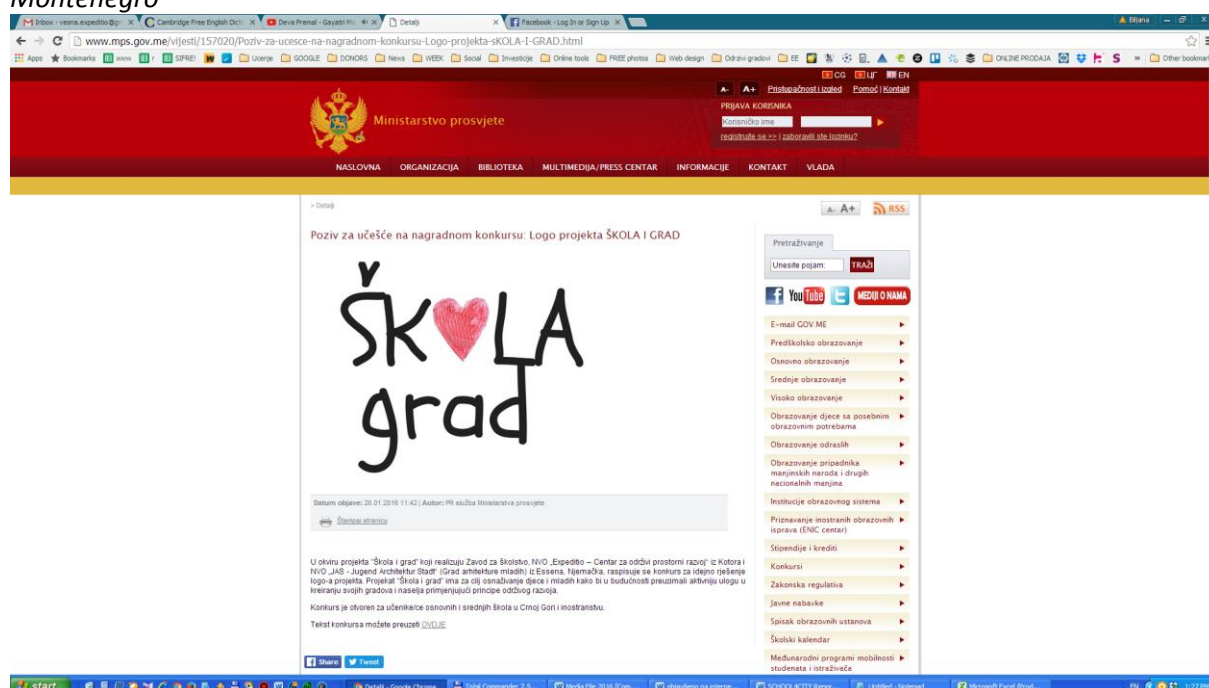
Montenegro

Inbox - vesna.expeditio@gm | Cambridge Free English Dict | Deva Premal - Gayatri Ma | Detalji | Facebook - Log In or Sign Up

www.mps.gov.me/vijesti/157020/Poziv-za-ucesce-na-nagradnom-konkursu-Logo-projekta-sKOLA-I-GRAD.html

Apps Bookmarks www SIPRE! Ucenje GOOGLE DONORS News WEEK Social Investicije Online tools FREE photos Web design Održivi gradovi EE ONLINE PRODAJA Other bookmarks

CG ЦГ EN

A- A+ Pristupačnost i izgled Pomoć | Kontakt

PRIJAVA KORISNIKA
Korisničko ime
registrujte se >> | zaboravili ste lozinku?

Ministarstvo prosvjete

NASLOVNA ORGANIZACIJA BIBLIOTEKA MULTIMEDIJA/PRESS CENTAR INFORMACIJE KONTAKT VLADA

> Detalji

A- A+ RSS

Poziv za učešće na nagradnom konkursu: Logo projekta ŠKOLA I GRAD

ŠKOLA grad

Datum objave: 28.01.2016 11:42 | Autor: PR služba Ministarstva prosvjete

Štampaj stranicu

U okviru projekta "Škola i grad" koji realizuju Zavod za školstvo, NVO „Expeditio – Centar za održivi prostorni razvoj" iz Kotora i NVO „JAS - Jugend Architektur Stadt" (Grad arhitekture mladih) iz Essena, Njemačka, raspisuje se konkurs za idejno rješenje logo-a projekta. Projekat "Škola i grad" ima za cilj osnaživanje djece i mladih kako bi u budućnosti preuzimali aktivniju ulogu u kreiranju svojih gradova i naselja primjenjujući principe održivog razvoja.

Konkurs je otvoren za učenike/ce osnovnih i srednjih škola u Crnoj Gori i inostranstvu.

Tekst konkursa možete preuzeti OVDJE

Share Tweet

Pretraživanje
Unesite pojam: TRAŽI

You Tube MEDIJI O NAMA

E-mail GOV.ME
Predškolsko obrazovanje
Osnovno obrazovanje
Srednje obrazovanje
Visoko obrazovanje
Obrazovanje djece sa posebnim obrazovnim potrebama
Obrazovanje odraslih
Obrazovanje pripadnika manjinskih naroda i drugih nacionalnih manjina
Institucije obrazovnog sistema
Priznavanje inostranih obrazovnih isprava (ENIC centar)
Stipendije i krediti
Konkursi
Zakonska regulativa
Javne nabavke
Spisak obrazovnih ustanova
Školski kalendar
Međunarodni programi mobilnosti studenata i istraživača

start | Detalji - Google Chrome | Total Commander 7.5 | Media File 2016 [Com | obiljezeno na interne | SCHOOL+CITY Rezer | Untitled - Notepad | Microsoft Excel (Prod

Biljana